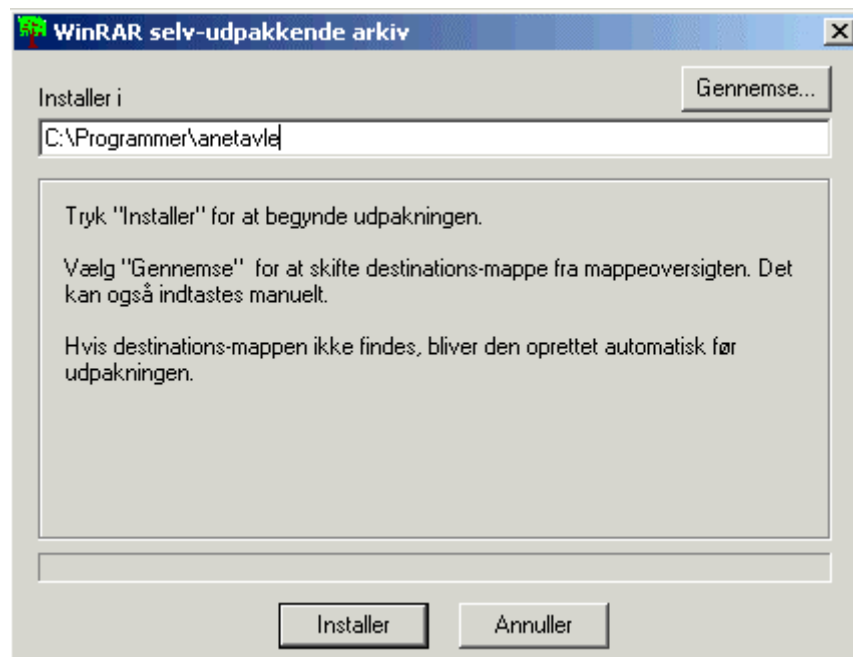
WinRAR selv-udpakkende arkiv

Installer i

Gennemse...

C:\Programmer\anetavle

Tryk "Installer" for at begynde udpakningen.

Vælg "Gennemse"  for at skifte destinations-mappe fra mappeoversigten. Det kan også indtastes manuelt.

Hvis destinations-mappen ikke findes, bliver den oprettet automatisk før udpakningen.

Installer

Annuller